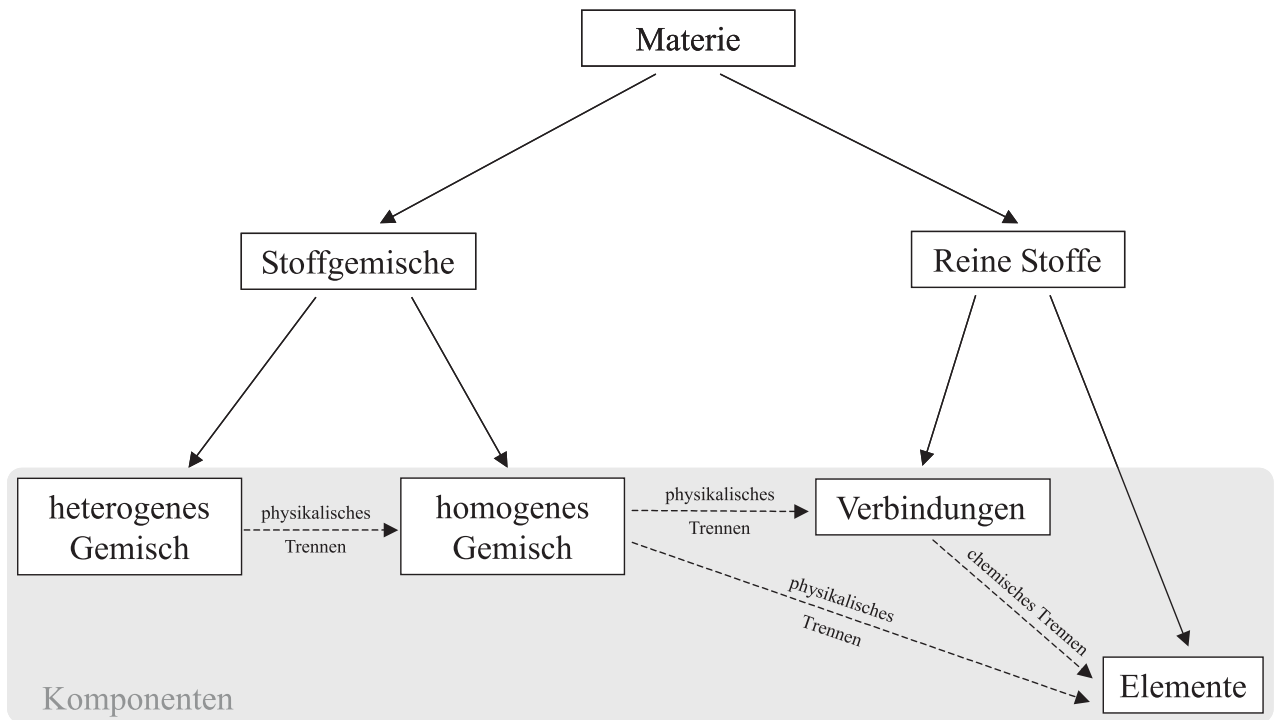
Materie

Stoffgemische

Reine Stoffe

heterogenes Gemisch

physikalisches Trennen

homogenes Gemisch

physikalisches Trennen

Verbindungen

physikalisches Trennen

chemisches Trennen

Elemente

Komponenten